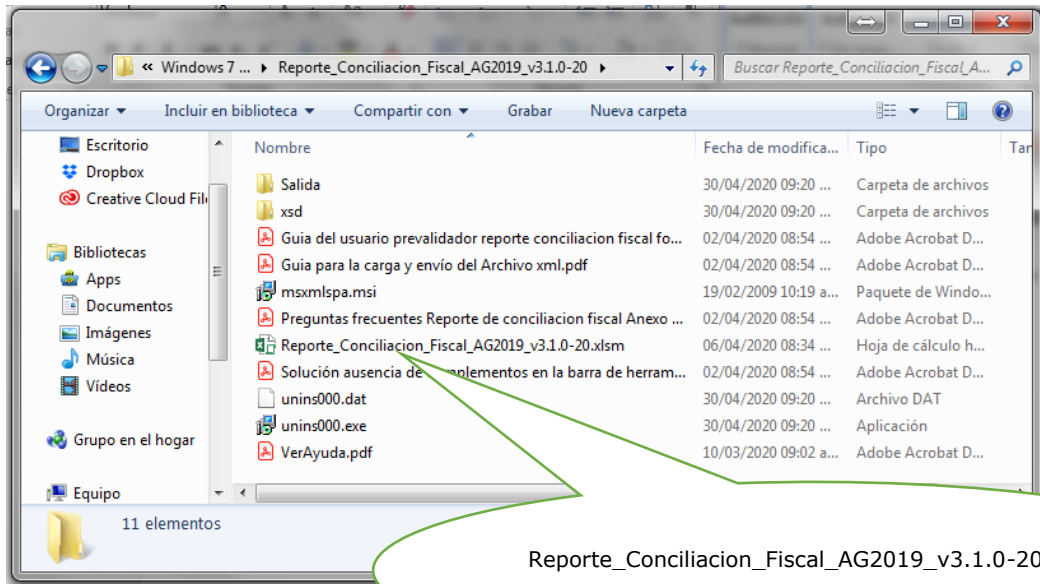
« Windows 7 ... ▸ Reporte_Conciliacion_Fiscal_AG2019_v3.1.0-20 ▸

Buscar Reporte_Conciliacion_Fiscal_A...

Organizar ▾ Incluir en biblioteca ▾ Compartir con ▾ Grabar Nueva carpeta

Escritorio
Dropbox
Creative Cloud Fil
Bibliotecas
Apps
Documentos
Imágenes
Música
Vídeos
Grupo en el hogar
Equipo

| Nombre | Fecha de modifica... | Tipo | Tar |
|---|---|---|---|
| Salida | 30/04/2020 09:20 ... | Carpeta de archivos | |
| xsd | 30/04/2020 09:20 ... | Carpeta de archivos | |
| Guia del usuario prevalidador reporte conciliacion fiscal fo... | 02/04/2020 08:54 ... | Adobe Acrobat D... | |
| Guia para la carga y envío del Archivo xml.pdf | 02/04/2020 08:54 ... | Adobe Acrobat D... | |
| msxmlspa.msi | 19/02/2009 10:19 a... | Paquete de Windo... | |
| Preguntas frecuentes Reporte de conciliacion fiscal Anexo ... | 02/04/2020 08:54 ... | Adobe Acrobat D... | |
| Reporte_Conciliacion_Fiscal_AG2019_v3.1.0-20.xlsm | 06/04/2020 08:34 ... | Hoja de cálculo h... | |
| Solución ausencia de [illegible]plementos en la barra de herram... | 02/04/2020 08:54 ... | Adobe Acrobat D... | |
| unins000.dat | 30/04/2020 09:20 ... | Archivo DAT | |
| unins000.exe | 30/04/2020 09:20 ... | Aplicación | |
| VerAyuda.pdf | 10/03/2020 09:02 a... | Adobe Acrobat D... | |

11 elementos

Reporte_Conciliacion_Fiscal_AG2019_v3.1.0-20